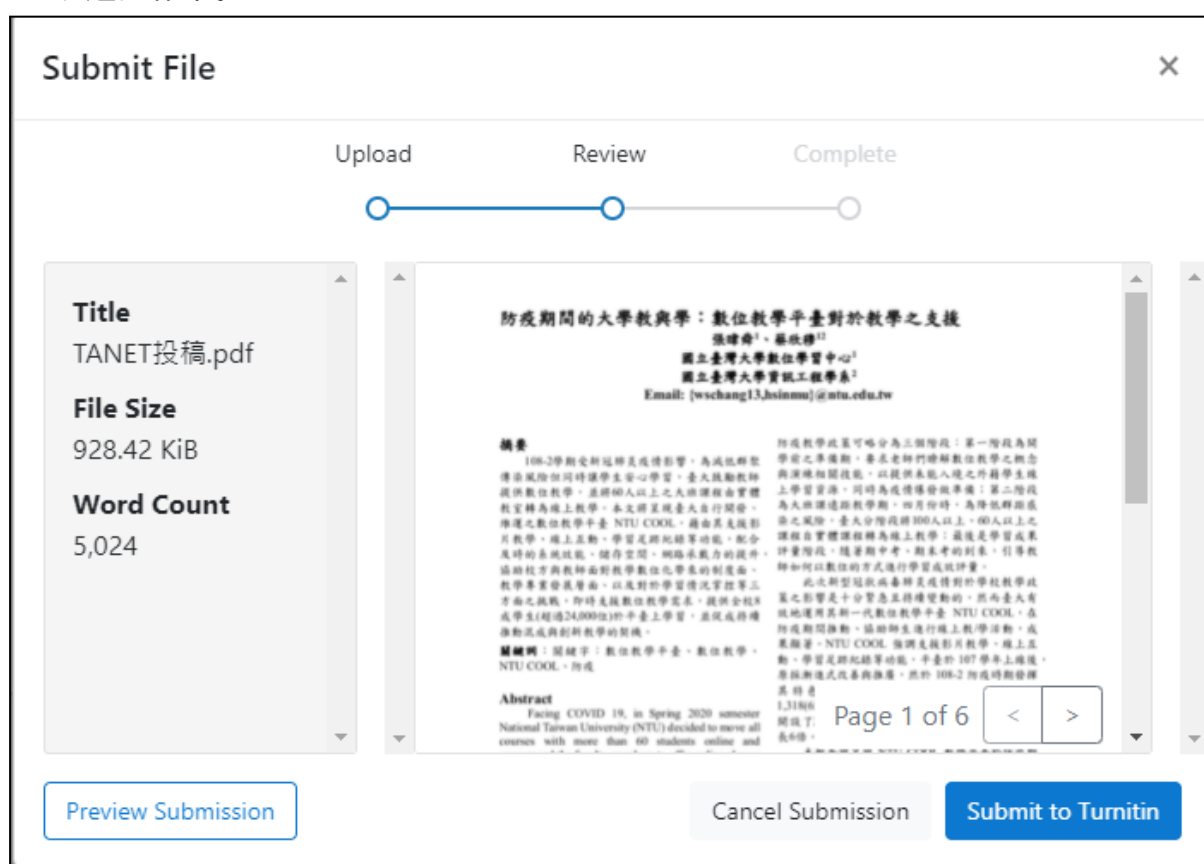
Submit File

×

Upload

Review

Complete

Title
TANET投稿.pdf

File Size
928.42 KiB

Word Count
5,024

防疫期間的大學教與學：數位教學平臺對於教學之支援
張瑋舜¹、蔡欣穆¹²
國立臺灣大學數位學習中心¹
國立臺灣大學資訊工程學系²
Email: {wschang13,hsinmu}@ntu.edu.tw

摘要

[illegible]

關鍵詞：關鍵字：數位教學平臺、數位教學、NTU COOL、防疫

Abstract
Facing COVID 19, in Spring 2020 semester National Taiwan University (NTU) decided to move all courses with more than 60 students online and

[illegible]

Page 1 of 6

<

>

Preview Submission

Cancel Submission

Submit to Turnitin